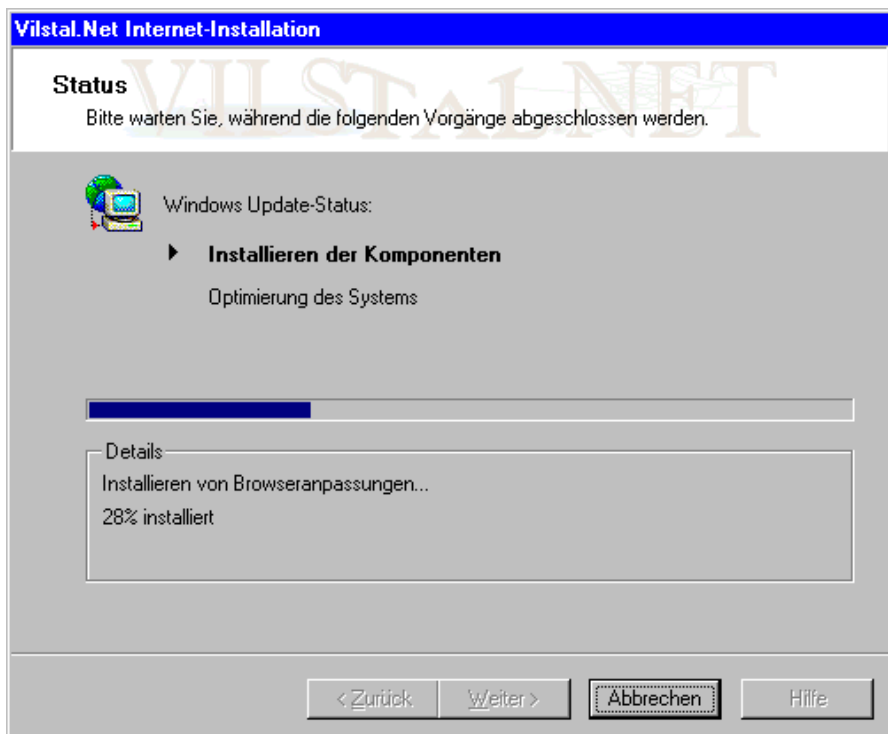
Vilstal.Net Internet-Installation

Status

Bitte warten Sie, während die folgenden Vorgänge abgeschlossen werden.

VILSTAL.NET

Windows Update-Status:

Installieren der Komponenten

Optimierung des Systems

Details

Installieren von Browseranpassungen...

28% installiert

< Zurück

Weiter >

Abbrechen

Hilfe